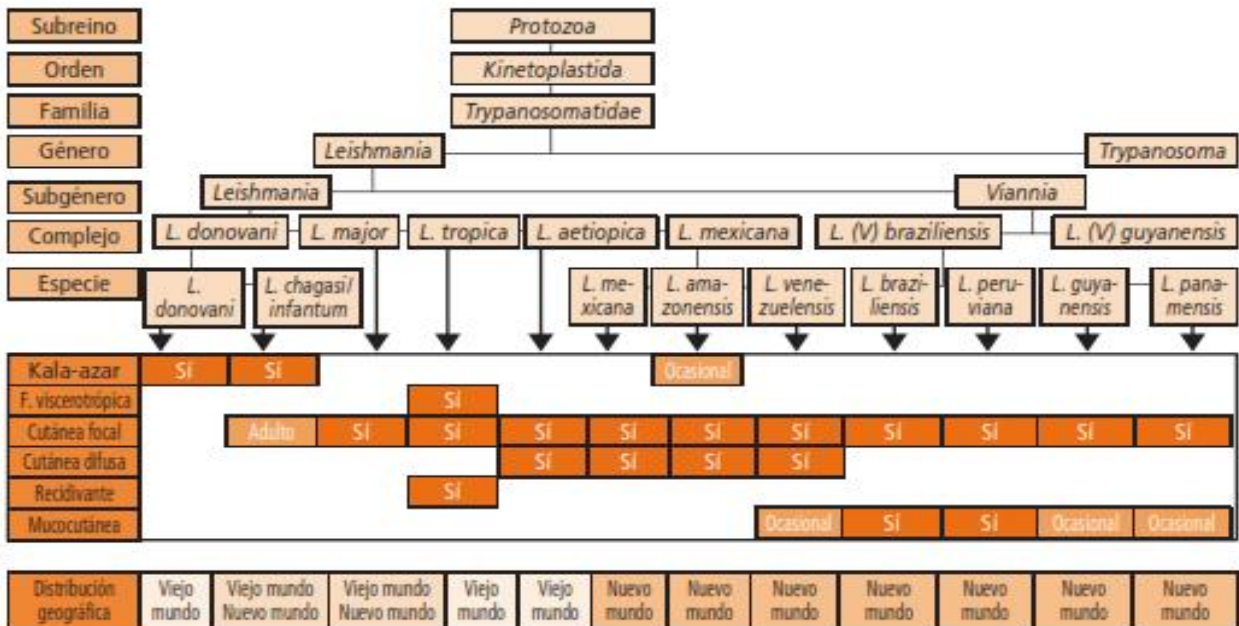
Subreino
Orden
Familia
Género
Subgénero
Complejo
Especie

*Protozoa*
*Kinetoplastida*
*Trypanosomatidae*
*Leishmania*
*Trypanosoma*
*Leishmania*
*Viannia*
*L. donovani* | *L. major* | *L. tropica* | *L. aetiopica* | *L. mexicana* | *L. (V) braziliensis* | *L. (V) guyanensis*

*L. donovani* | *L. chagasi/ infantum* | *L. mexicana* | *L. amazonensis* | *L. venezuelensis* | *L. braziliensis* | *L. peruviana* | *L. guyanensis* | *L. panamensis*

| | | | | | | | | | | | | |
|---|---|---|---|---|---|---|---|---|---|---|---|---|
| Kala-azar | Sí | Sí | | | | | Ocasional | | | | | |
| F. viscerotrópica | | | | Sí | | | | | | | | |
| Cutánea focal | | Adulto | Sí | Sí | Sí | Sí | Sí | Sí | Sí | Sí | Sí | Sí |
| Cutánea difusa | | | | | Sí | Sí | Sí | Sí | | | | |
| Recidivante | | | | Sí | | | | | | | | |
| Mucocutánea | | | | | | | | Ocasional | Sí | Sí | Ocasional | Ocasional |

| Distribución geográfica | Viejo mundo | Viejo mundo Nuevo mundo | Viejo mundo Nuevo mundo | Viejo mundo | Viejo mundo | Nuevo mundo | Nuevo mundo | Nuevo mundo | Nuevo mundo | Nuevo mundo | Nuevo mundo | Nuevo mundo |
|---|---|---|---|---|---|---|---|---|---|---|---|---|